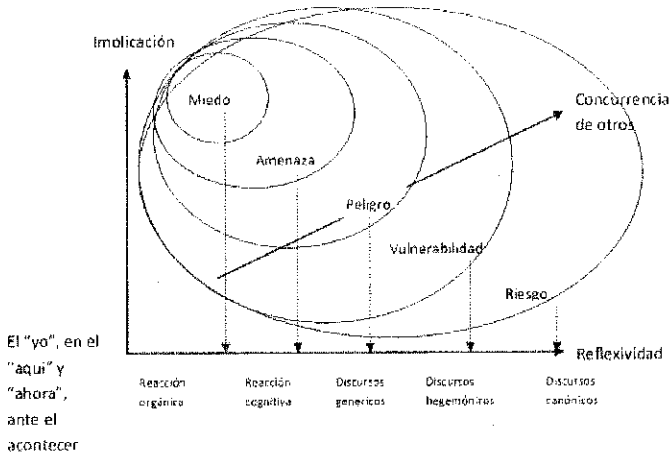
Implicación

Miedo

Amenaza

Peligro

Vulnerabilidad

Riesgo

Concurrencia de otros

Reflexividad

El "yo", en el "aquí" y "ahora", ante el acontecer

Reacción orgánica

Reacción cognitiva

Discursos genéricos

Discursos hegemónicos

Discursos canónicos